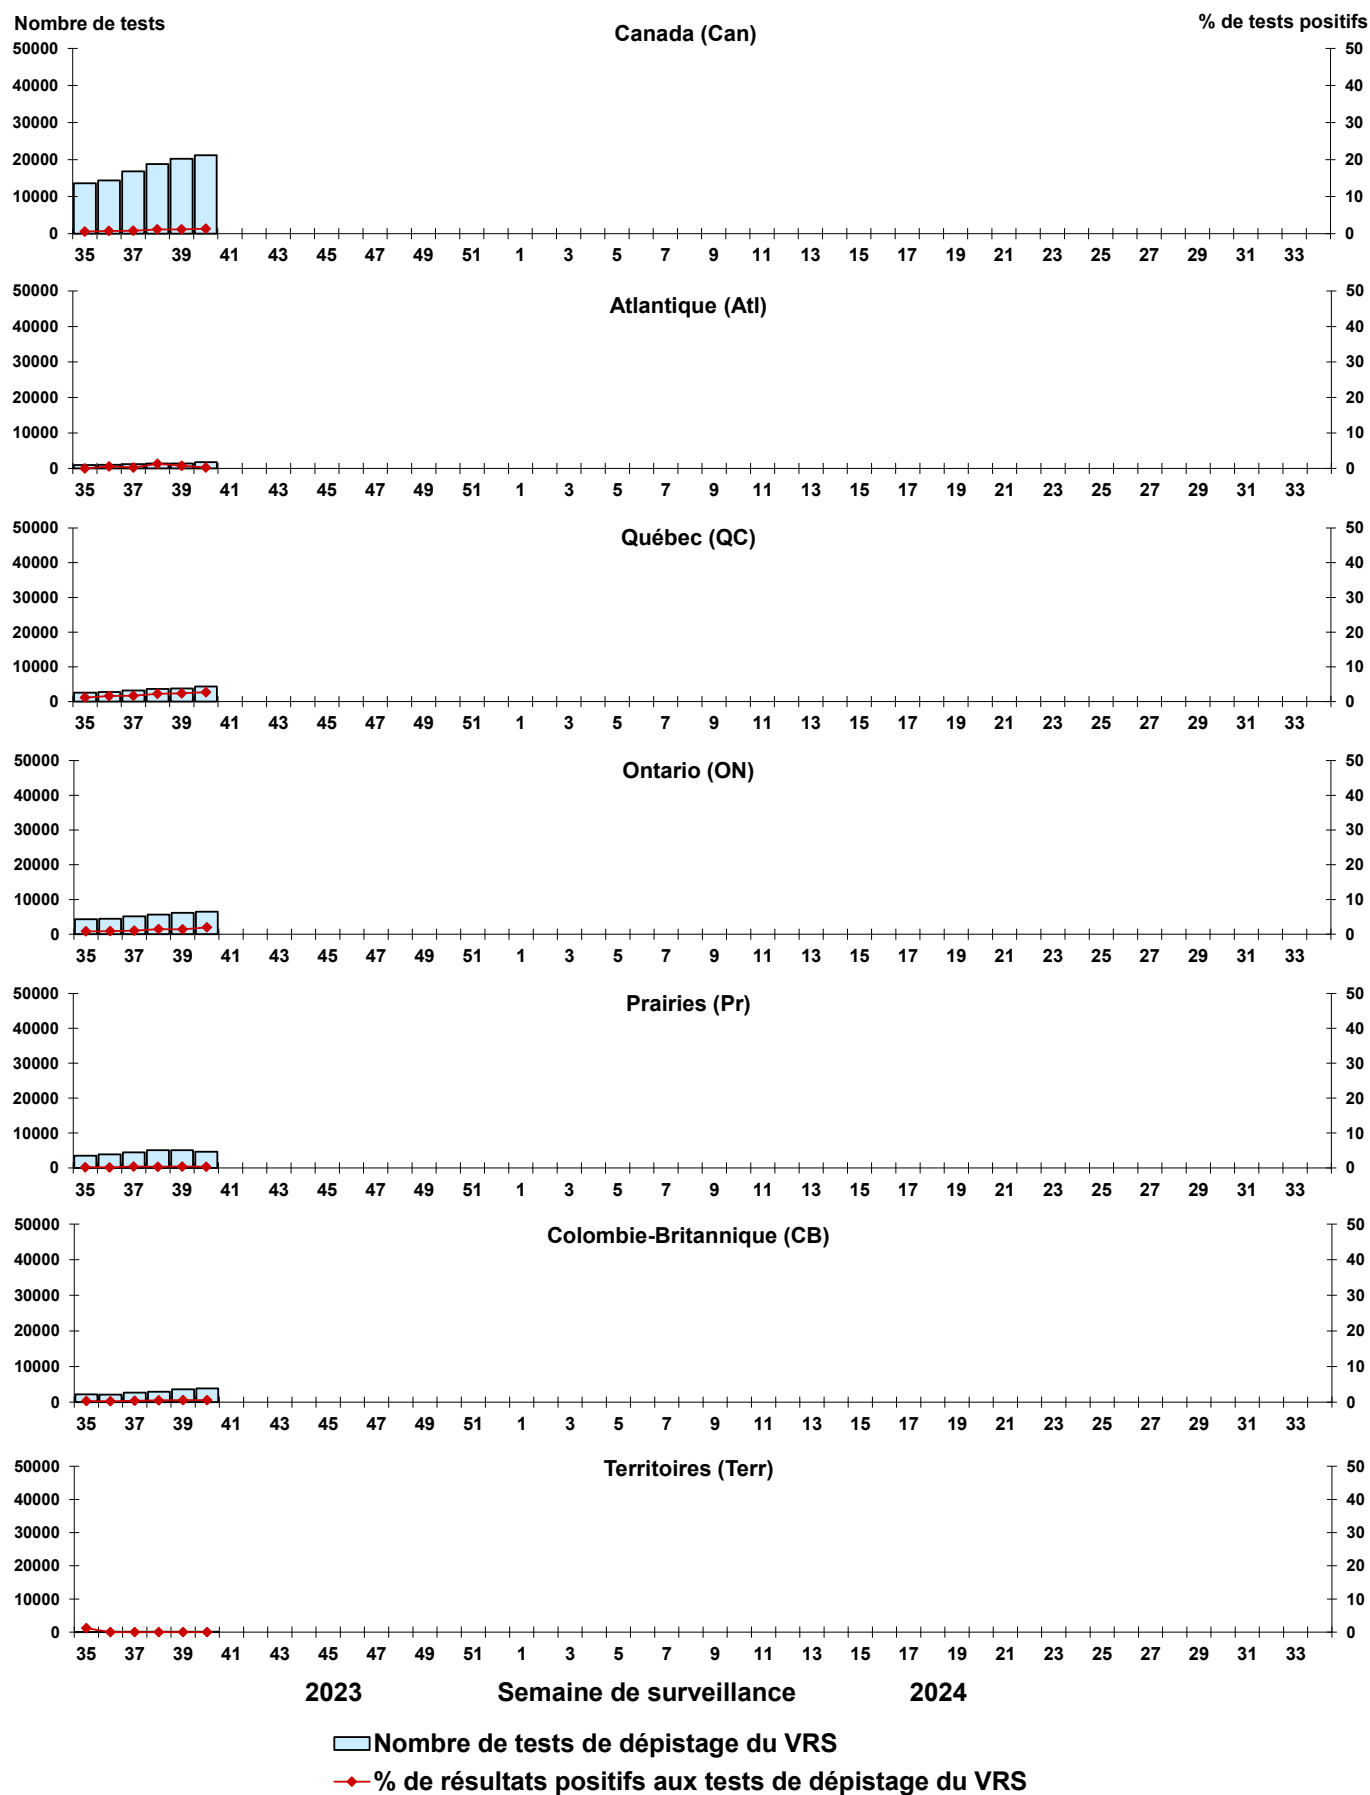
Nombre de tests

Canada (Can)

% de tests positifs

50000
40000
30000
20000
10000
0

50
40
30
20
10
0

35 37 39 41 43 45 47 49 51 1 3 5 7 9 11 13 15 17 19 21 23 25 27 29 31 33

Atlantique (Atl)

50000
40000
30000
20000
10000
0

50
40
30
20
10
0

35 37 39 41 43 45 47 49 51 1 3 5 7 9 11 13 15 17 19 21 23 25 27 29 31 33

Québec (QC)

50000
40000
30000
20000
10000
0

50
40
30
20
10
0

35 37 39 41 43 45 47 49 51 1 3 5 7 9 11 13 15 17 19 21 23 25 27 29 31 33

Ontario (ON)

50000
40000
30000
20000
10000
0

50
40
30
20
10
0

35 37 39 41 43 45 47 49 51 1 3 5 7 9 11 13 15 17 19 21 23 25 27 29 31 33

Prairies (Pr)

50000
40000
30000
20000
10000
0

50
40
30
20
10
0

35 37 39 41 43 45 47 49 51 1 3 5 7 9 11 13 15 17 19 21 23 25 27 29 31 33

Colombie-Britannique (CB)

50000
40000
30000
20000
10000
0

50
40
30
20
10
0

35 37 39 41 43 45 47 49 51 1 3 5 7 9 11 13 15 17 19 21 23 25 27 29 31 33

Territoires (Terr)

50000
40000
30000
20000
10000
0

50
40
30
20
10
0

35 37 39 41 43 45 47 49 51 1 3 5 7 9 11 13 15 17 19 21 23 25 27 29 31 33

2023 Semaine de surveillance 2024

Nombre de tests de dépistage du VRS
% de résultats positifs aux tests de dépistage du VRS